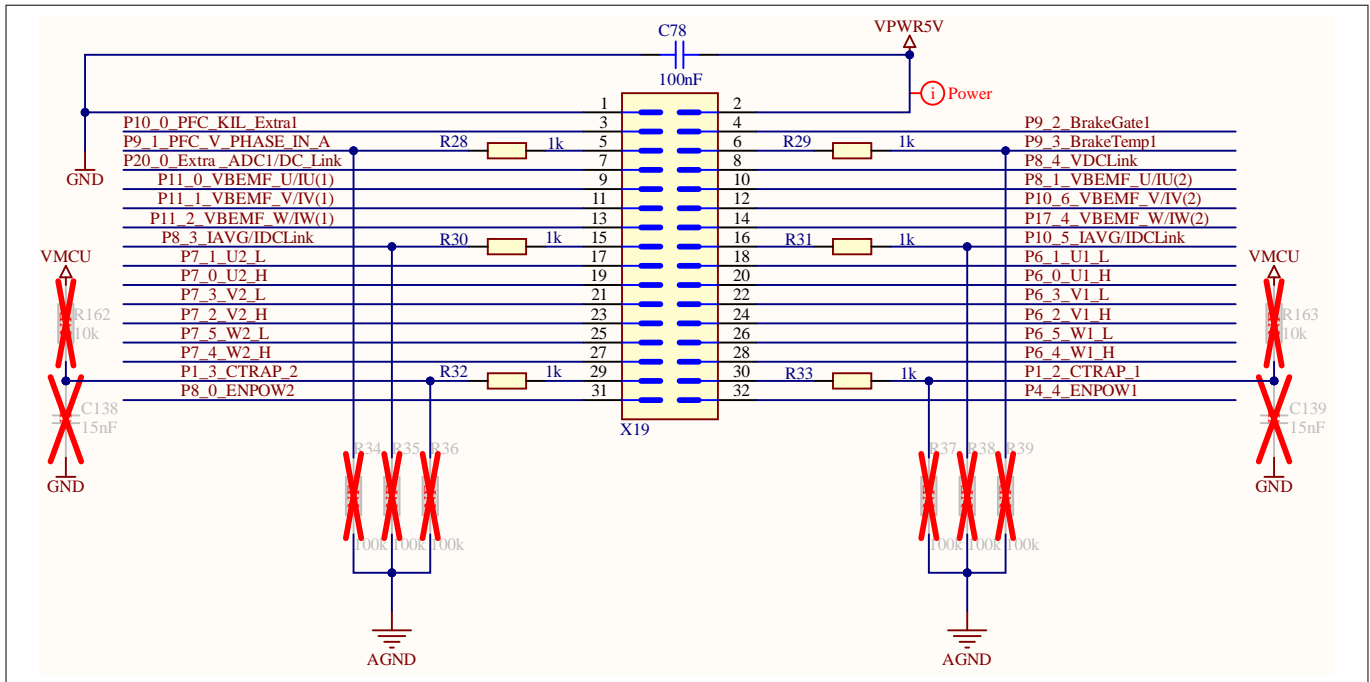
C78
100nF
VPWR5V
Power
GND
P10_0_PFC_KIL_Extra1
P9_1_PFC_V_PHASE_IN_A
P20_0_Extra_ADC1/DC_Link
P11_0_VBEMF_U/IU(1)
P11_1_VBEMF_V/IV(1)
P11_2_VBEMF_W/IW(1)
P8_3_IAVG/IDCLink
P7_1_U2_L
P7_0_U2_H
P7_3_V2_L
P7_2_V2_H
P7_5_W2_L
P7_4_W2_H
P1_3_CTRAP_2
P8_0_ENPOW2
R28 1k
R30 1k
R32 1k
R29 1k
R31 1k
R33 1k
| 1 | 2 |
|---|---|
| 3 | 4 |
| 5 | 6 |
| 7 | 8 |
| 9 | 10 |
| 11 | 12 |
| 13 | 14 |
| 15 | 16 |
| 17 | 18 |
| 19 | 20 |
| 21 | 22 |
| 23 | 24 |
| 25 | 26 |
| 27 | 28 |
| 29 | 30 |
| 31 | 32 |
X19
P9_2_BrakeGate1
P9_3_BrakeTemp1
P8_4_VDCLink
P8_1_VBEMF_U/IU(2)
P10_6_VBEMF_V/IV(2)
P17_4_VBEMF_W/IW(2)
P10_5_IAVG/IDCLink
P6_1_U1_L
P6_0_U1_H
P6_3_V1_L
P6_2_V1_H
P6_5_W1_L
P6_4_W1_H
P1_2_CTRAP_1
P4_4_ENPOW1
VMCU
R162
10k
C138
15nF
GND
VMCU
R163
10k
C139
15nF
GND
R34 R35 R36
100k 100k 100k
AGND
R37 R38 R39
100k 100k 100k
AGND